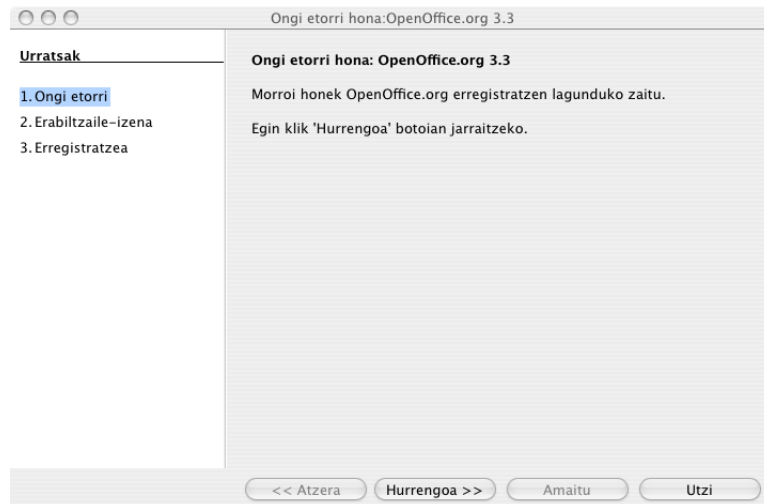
Ongi etorri hona:OpenOffice.org 3.3

Urratsak

1. Ongi etorri
2. Erabiltzaile-izena
3. Erregistratzea

Ongi etorri hona: OpenOffice.org 3.3

Morroi honek OpenOffice.org erregistratzen lagunduko zaitu.

Egin klik 'Hurrengoa' botoian jarraitzeko.

<< Atzera
Hurrengoa >>
Amaitu
Utzi